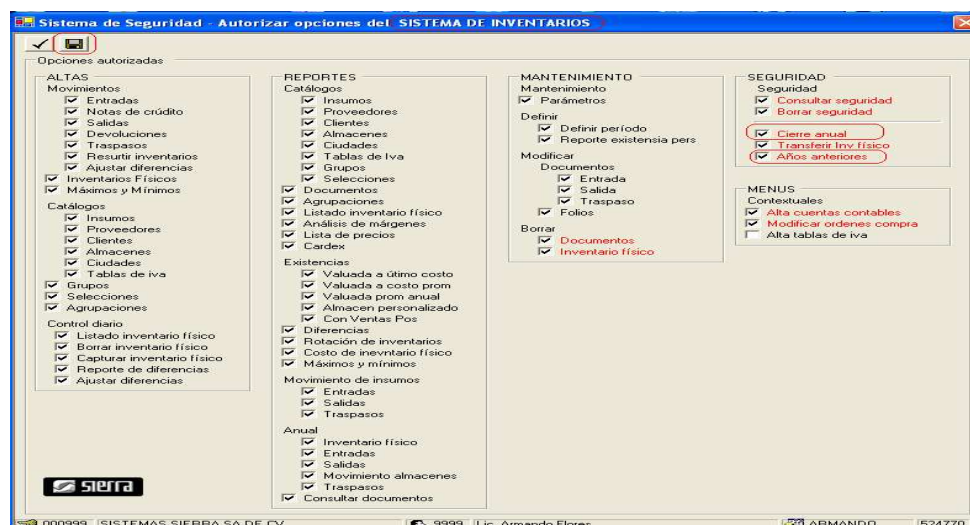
Sistema de Seguridad - Autorizar opciones del SISTEMA DE INVENTARIOS

Opciones autorizadas

ALTAS
Movimientos
Entradas
Notas de crédito
Salidas
Devoluciones
Traspasos
Resurtir inventarios
Ajustar diferencias
Inventarios Físicos
Máximos y Mínimos
Catálogos
Insumos
Proveedores
Clientes
Almacenes
Ciudades
Tablas de iva
Grupos
Selecciones
Agrupaciones
Control diario
Listado inventario físico
Borrar inventario físico
Capturar inventario físico
Reporte de diferencias
Ajustar diferencias

REPORTES
Catálogos
Insumos
Proveedores
Clientes
Almacenes
Ciudades
Tablas de Iva
Grupos
Selecciones
Documentos
Agrupaciones
Listado inventario físico
Análisis de márgenes
Lista de precios
Cardex
Existencias
Valuada a útimo costo
Valuada a costo prom
Valuada prom anual
Almacen personalizado
Con Ventas Pos
Diferencias
Rotación de inventarios
Costo de inevntario físico
Máximos y mínimos
Movimiento de insumos
Entradas
Salidas
Traspasos
Anual
Inventario físico
Entradas
Salidas
Movimiento almacenes
Traspasos
Consultar documentos

MANTENIMIENTO
Mantenimiento
Parámetros
Definir
Definir período
Reporte existensia pers
Modificar
Documentos
Entrada
Salida
Traspaso
Folios
Borrar
Documentos
Inventario físico

SEGURIDAD
Seguridad
Consultar seguridad
Borrar seguridad
Cierre anual
Transferir Inv físico
Años anteriores

MENUS
Contextuales
Alta cuentas contables
Modificar ordenes compra
Alta tablas de iva

sierra

000999 SISTEMAS SIERRA SA DE CV    9999 Lic. Armando Flores    ARMANDO    534770